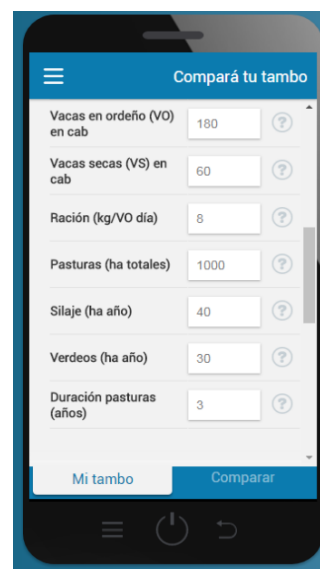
Compará tu tambo

| | | |
|---|---|---|
| Vacas en ordeño (VO) en cab | 180 | ? |
| Vacas secas (VS) en cab | 60 | ? |
| Ración (kg/VO día) | 8 | ? |
| Pasturas (ha totales) | 1000 | ? |
| Silaje (ha año) | 40 | ? |
| Verdeos (ha año) | 30 | ? |
| Duración pasturas (años) | 3 | ? |

Mi tambo
Comparar